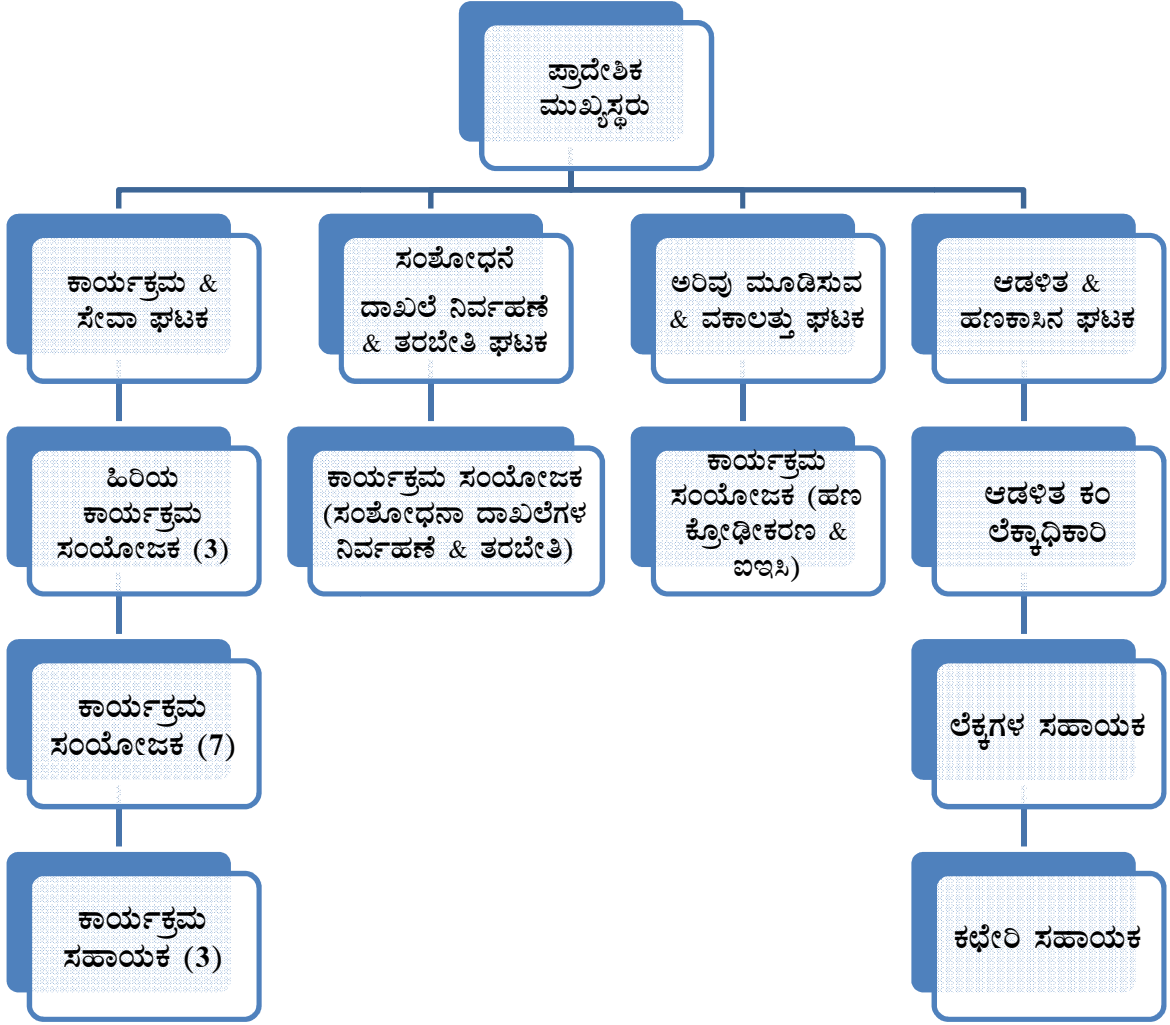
ಪ್ರಾದೇಶಿಕ ಮುಖ್ಯಸ್ಥರು

ಕಾರ್ಯಕ್ರಮ & ಸೇವಾ ಘಟಕ

ಸಂಶೋಧನೆ ದಾಖಲೆ ನಿರ್ವಹಣೆ & ತರಬೇತಿ ಘಟಕ

ಅರಿವು ಮೂಡಿಸುವ & ವಕಾಲತ್ತು ಘಟಕ

ಆಡಳಿತ & ಹಣಕಾಸಿನ ಘಟಕ

ಹಿರಿಯ ಕಾರ್ಯಕ್ರಮ ಸಂಯೋಜಕ (3)

ಕಾರ್ಯಕ್ರಮ ಸಂಯೋಜಕ (ಸಂಶೋಧನಾ ದಾಖಲೆಗಳ ನಿರ್ವಹಣೆ & ತರಬೇತಿ)

ಕಾರ್ಯಕ್ರಮ ಸಂಯೋಜಕ (ಹಣ ಕ್ರೋಢೀಕರಣ & ಐಇಸಿ)

ಆಡಳಿತ ಕಂ ಲೆಕ್ಕಾಧಿಕಾರಿ

ಕಾರ್ಯಕ್ರಮ ಸಂಯೋಜಕ (7)

ಲೆಕ್ಕಗಳ ಸಹಾಯಕ

ಕಾರ್ಯಕ್ರಮ ಸಹಾಯಕ (3)

ಕಛೇರಿ ಸಹಾಯಕ